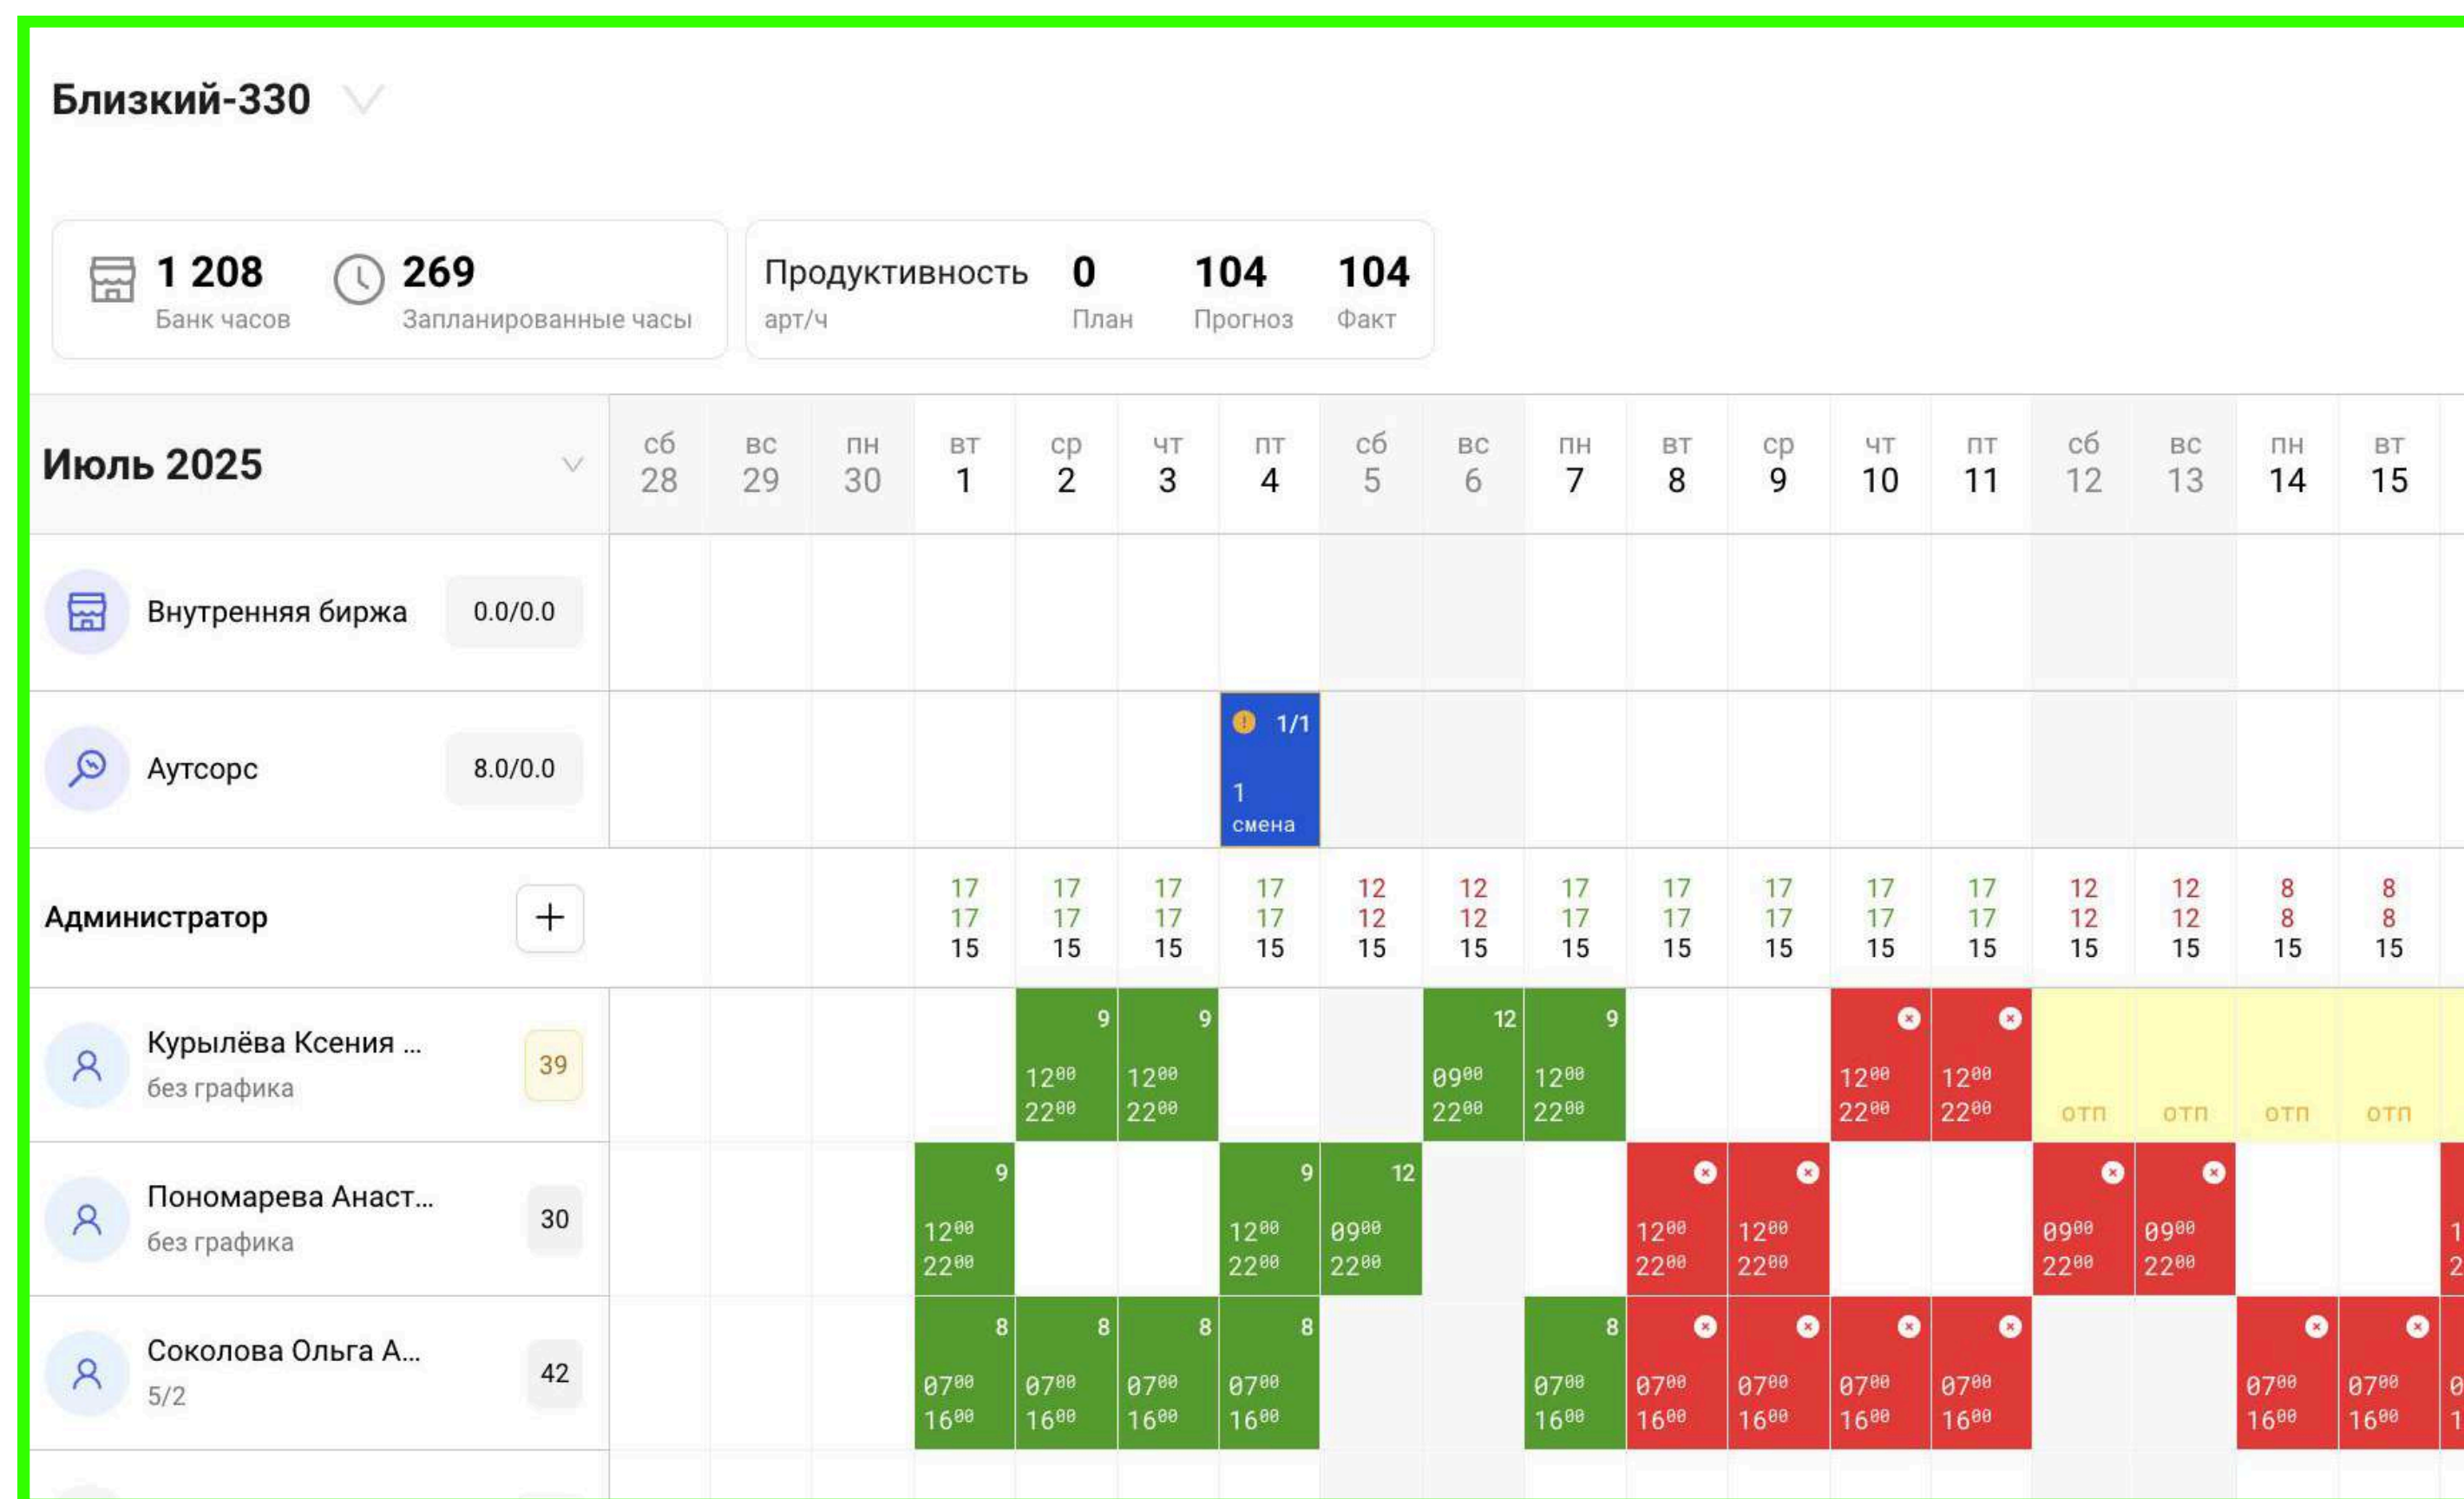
Близкий-330

1 208
Банк часов

269
Запланированные часы

Продуктивность
арт/ч

0
План

104
Прогноз

104
Факт

| Июль 2025 | сб 28 | вс 29 | пн 30 | вт 1 | ср 2 | чт 3 | пт 4 | сб 5 | вс 6 | пн 7 | вт 8 | ср 9 | чт 10 | пт 11 | сб 12 | вс 13 | пн 14 | вт 15 |
|---|---|---|---|---|---|---|---|---|---|---|---|---|---|---|---|---|---|---|
| Внутренняя биржа 0.0/0.0 | | | | | | | | | | | | | | | | | | |
| Аутсорс 8.0/0.0 | | | | | | | 1/1 1 смена | | | | | | | | | | | |
| Администратор | | | | 17 17 15 | 17 17 15 | 17 17 15 | 17 17 15 | 12 12 15 | 12 12 15 | 17 17 15 | 17 17 15 | 17 17 15 | 17 17 15 | 17 17 15 | 12 12 15 | 12 12 15 | 8 8 15 | 8 8 15 |
| Курылёва Ксения ... без графика 39 | | | | | 9 $12^{00}$ $22^{00}$ | 9 $12^{00}$ $22^{00}$ | | | 12 $09^{00}$ $22^{00}$ | 9 $12^{00}$ $22^{00}$ | | | $12^{00}$ $22^{00}$ | $12^{00}$ $22^{00}$ | отп | отп | отп | отп |
| Пономарева Анаст... без графика 30 | | | | 9 $12^{00}$ $22^{00}$ | | | 9 $12^{00}$ $22^{00}$ | 12 $09^{00}$ $22^{00}$ | | | $12^{00}$ $22^{00}$ | $12^{00}$ $22^{00}$ | | | $09^{00}$ $22^{00}$ | $09^{00}$ $22^{00}$ | | |
| Соколова Ольга А... 5/2 42 | | | | 8 $07^{00}$ $16^{00}$ | 8 $07^{00}$ $16^{00}$ | 8 $07^{00}$ $16^{00}$ | 8 $07^{00}$ $16^{00}$ | | | 8 $07^{00}$ $16^{00}$ | $07^{00}$ $16^{00}$ | $07^{00}$ $16^{00}$ | $07^{00}$ $16^{00}$ | $07^{00}$ $16^{00}$ | | | $07^{00}$ $16^{00}$ | $07^{00}$ $16^{00}$ |